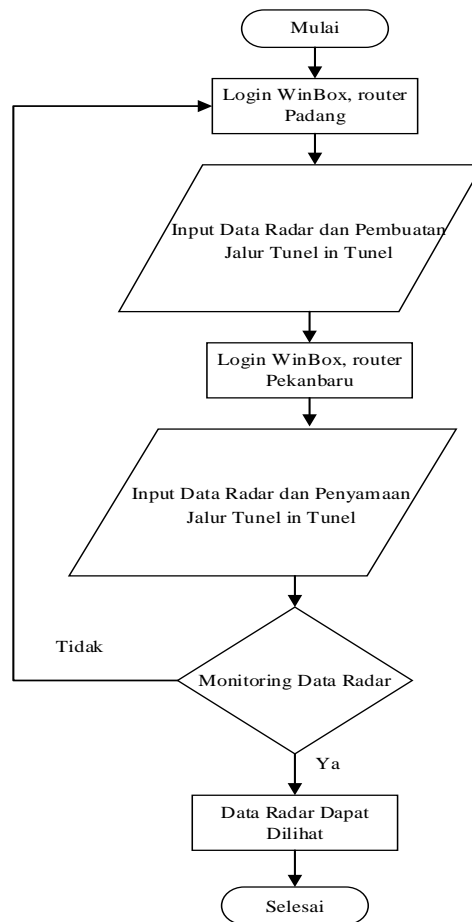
Mulai

Login WinBox, router Padang

Input Data Radar dan Pembuatan Jalur Tunel in Tunel

Login WinBox, router Pekanbaru

Input Data Radar dan Penyamaan Jalur Tunel in Tunel

Tidak

Monitoring Data Radar

Ya

Data Radar Dapat Dilihat

Selesai